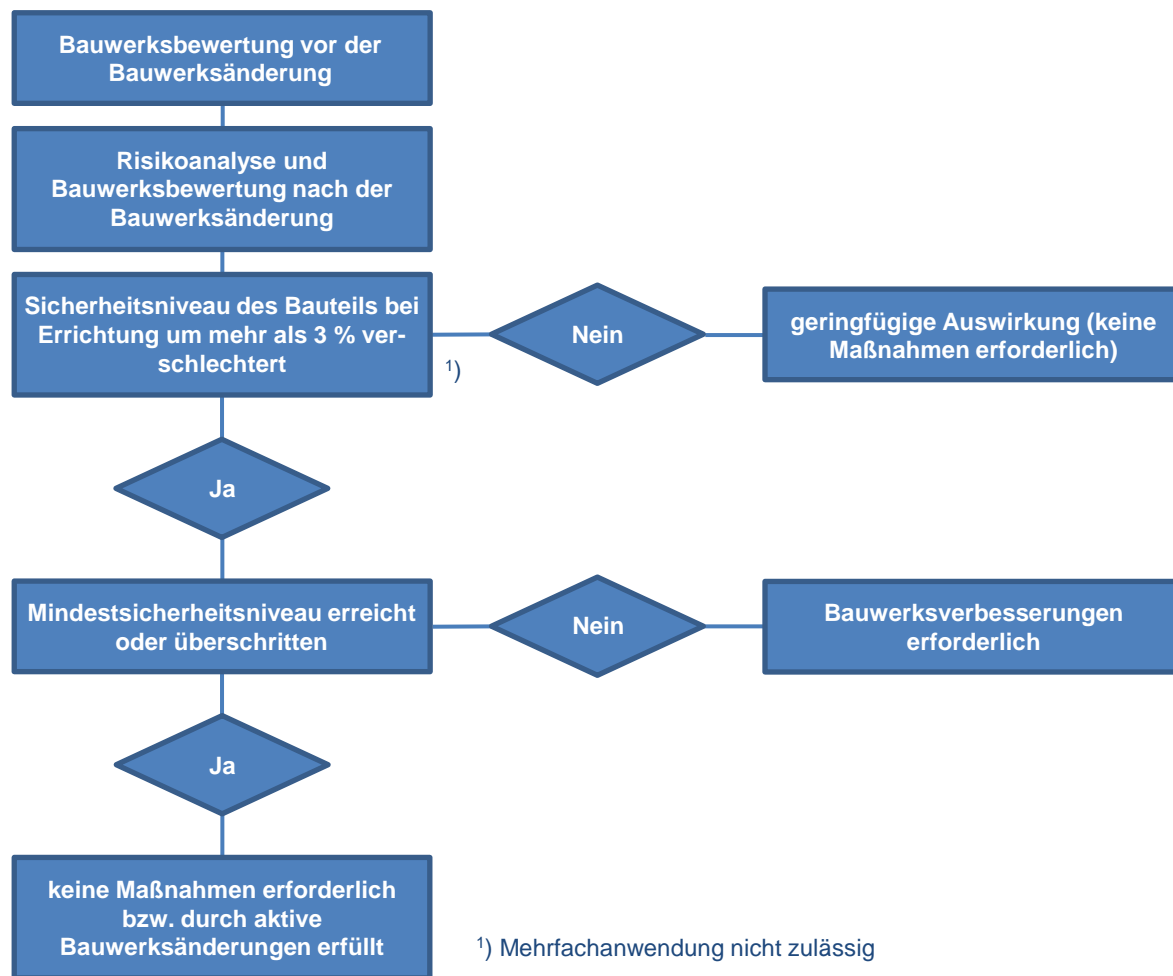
Bauwerksbewertung vor der Bauwerksänderung

Risikoanalyse und Bauwerksbewertung nach der Bauwerksänderung

Sicherheitsniveau des Bauteils bei Errichtung um mehr als 3 % verschlechtert

$^{1})$

Nein

geringfügige Auswirkung (keine Maßnahmen erforderlich)

Ja

Mindestsicherheitsniveau erreicht oder überschritten

Nein

Bauwerksverbesserungen erforderlich

Ja

keine Maßnahmen erforderlich bzw. durch aktive Bauwerksänderungen erfüllt

$^{1})$ Mehrfachanwendung nicht zulässig